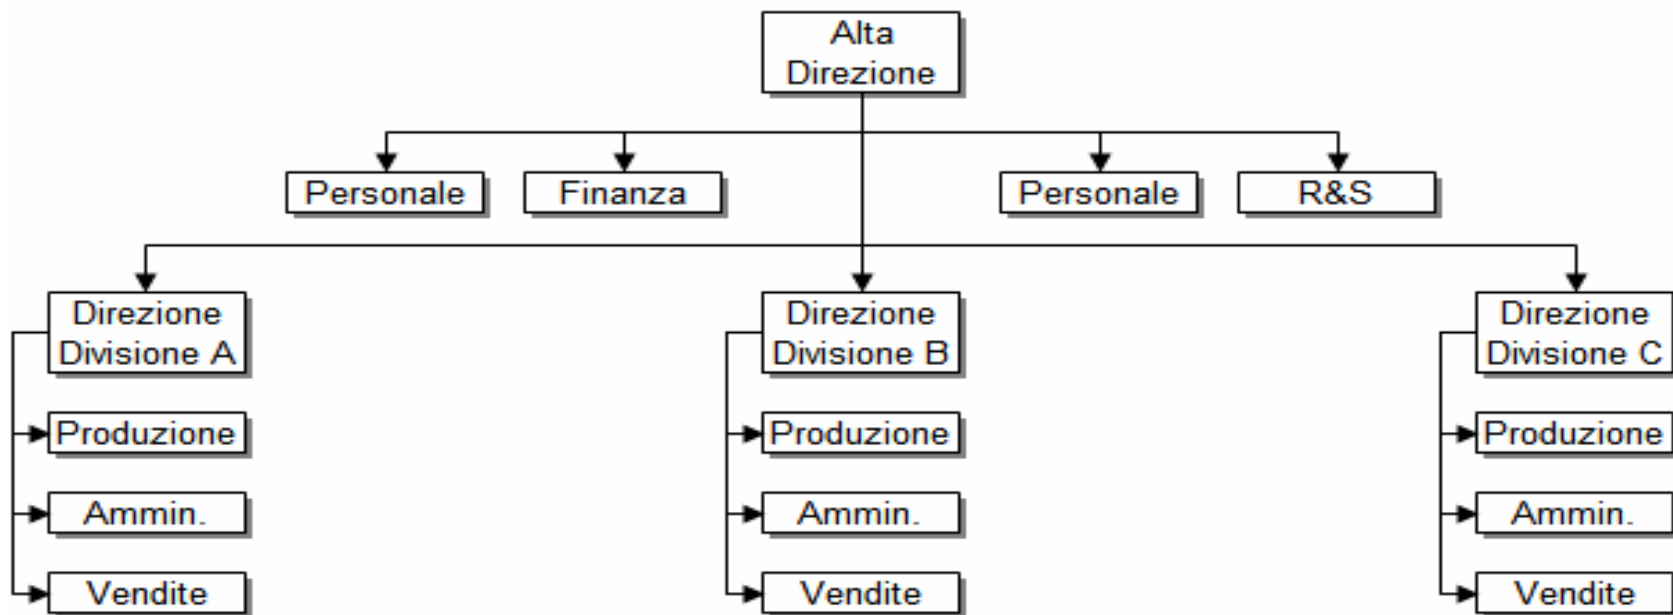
Alta Direzione

Personale

Finanza

Personale

R&S

Direzione Divisione A

Produzione

Ammin.

Vendite

Direzione Divisione B

Produzione

Ammin.

Vendite

Direzione Divisione C

Produzione

Ammin.

Vendite